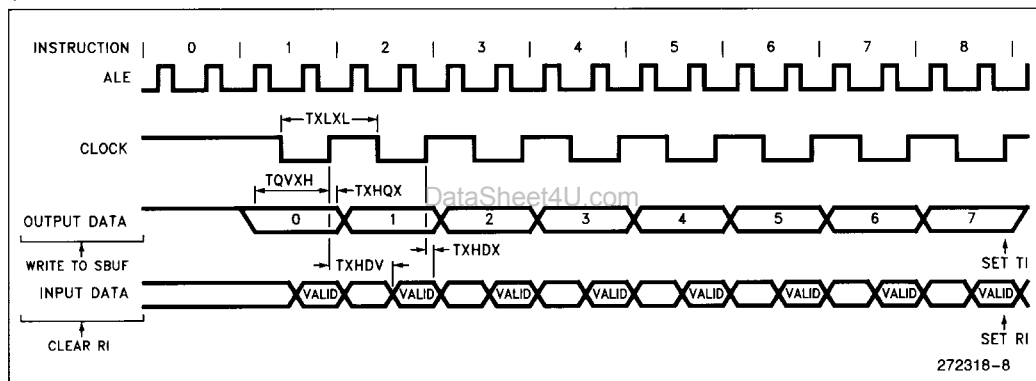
INSTRUCTION | 0 | 1 | 2 | 3 | 4 | 5 | 6 | 7 | 8 |

ALE

TXLXL

CLOCK

TQVXH

TXHQX

DataSheet4U.com

OUTPUT DATA

0

1

2

3

4

5

6

7

WRITE TO SBUF

TXHDV

TXHDX

SET TI

INPUT DATA

VALID

VALID

VALID

VALID

VALID

VALID

VALID

VALID

CLEAR RI

SET RI

272318-8